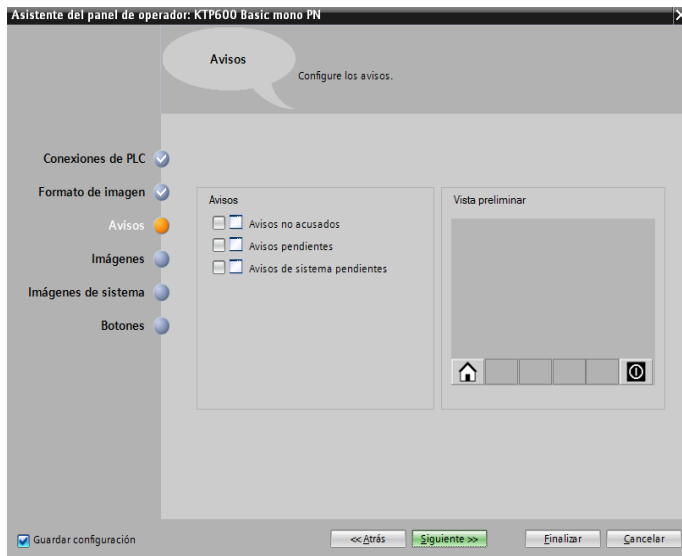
Asistente del panel de operador: KTP600 Basic mono PN

Avisos

Configure los avisos.

Conexiones de PLC

Formato de imagen

Avisos

Imágenes

Imágenes de sistema

Botones

Avisos

Avisos no acusados

Avisos pendientes

Avisos de sistema pendientes

Vista preliminar

Guardar configuración

<< Atrás

Siguiente >>

Finalizar

Cancelar